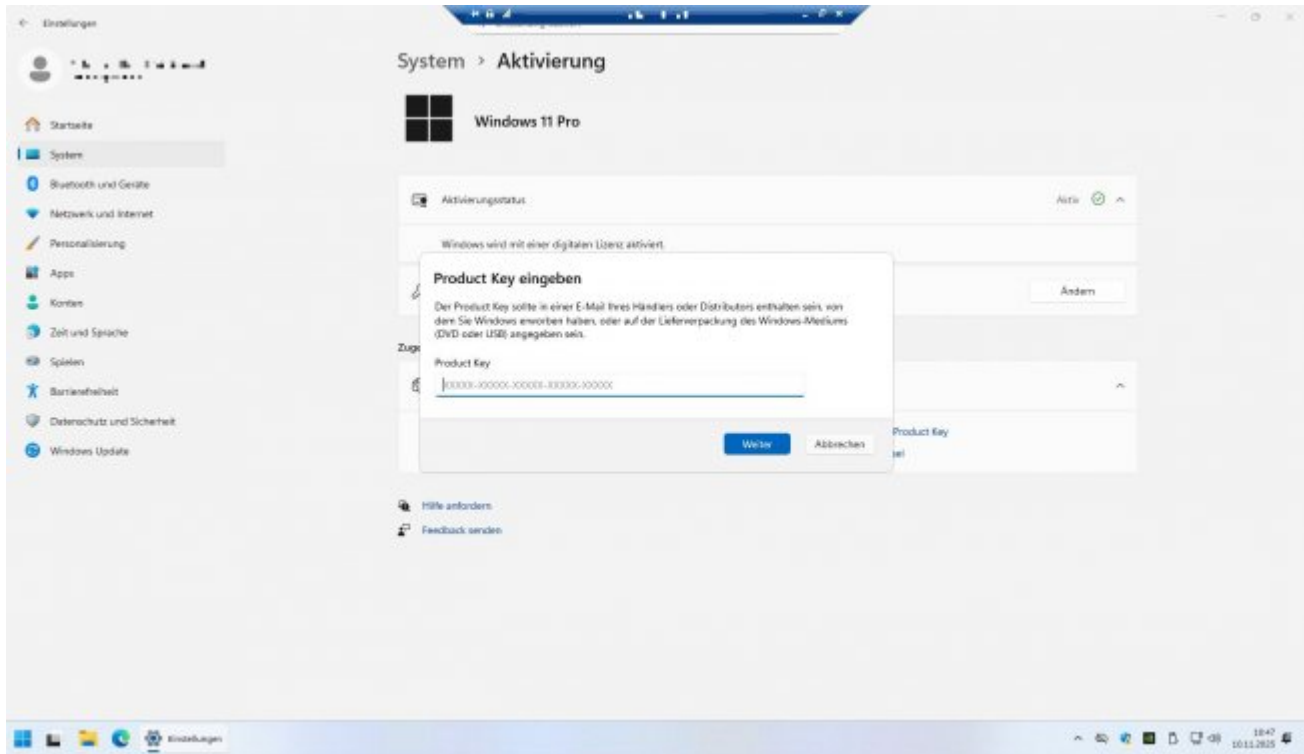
Einstellungen

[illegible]

Startseite
System
Bluetooth und Geräte
Netzwerk und Internet
Personalisierung
Apps
Konten
Zeit und Sprache
Spielen
Barrierefreiheit
Datenschutz und Sicherheit
Windows Update

System > Aktivierung

Windows 11 Pro

Aktivierungsstatus
Aktiv

Windows wird mit einer digitalen Lizenz aktiviert.

Ändern

Zuge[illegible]

Product Key

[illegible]

Product Key eingeben

Der Product Key sollte in einer E-Mail Ihres Händlers oder Distributors enthalten sein, von dem Sie Windows erworben haben, oder auf der Lieferverpackung des Windows-Mediums (DVD oder USB) angegeben sein.

Product Key

XXXXX-XXXXX-XXXXX-XXXXX-XXXXX

Weiter
Abbrechen

Hilfe anfordern
Feedback senden

Einstellungen

10:47
10.11.2025